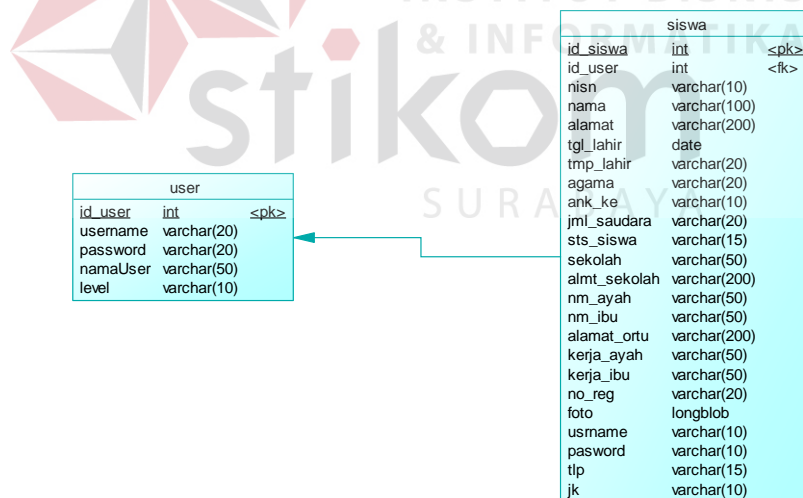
& INFORMATIKA
stikom
SURABAYA

user

| id_user | int | <pk> |
|---|---|---|
| username | varchar(20) | |
| password | varchar(20) | |
| namaUser | varchar(50) | |
| level | varchar(10) | |

siswa

| id_siswa | int | <pk> |
|---|---|---|
| id_user | int | <fk> |
| nisn | varchar(10) | |
| nama | varchar(100) | |
| alamat | varchar(200) | |
| tgl_lahir | date | |
| tmp_lahir | varchar(20) | |
| agama | varchar(20) | |
| ank_ke | varchar(10) | |
| jml_saudara | varchar(20) | |
| sts_siswa | varchar(15) | |
| sekolah | varchar(50) | |
| almt_sekolah | varchar(200) | |
| nm_ayah | varchar(50) | |
| nm_ibu | varchar(50) | |
| alamat_ortu | varchar(200) | |
| kerja_ayah | varchar(50) | |
| kerja_ibu | varchar(50) | |
| no_reg | varchar(20) | |
| foto | longblob | |
| usrname | varchar(10) | |
| pasword | varchar(10) | |
| tlp | varchar(15) | |
| jk | varchar(10) | |